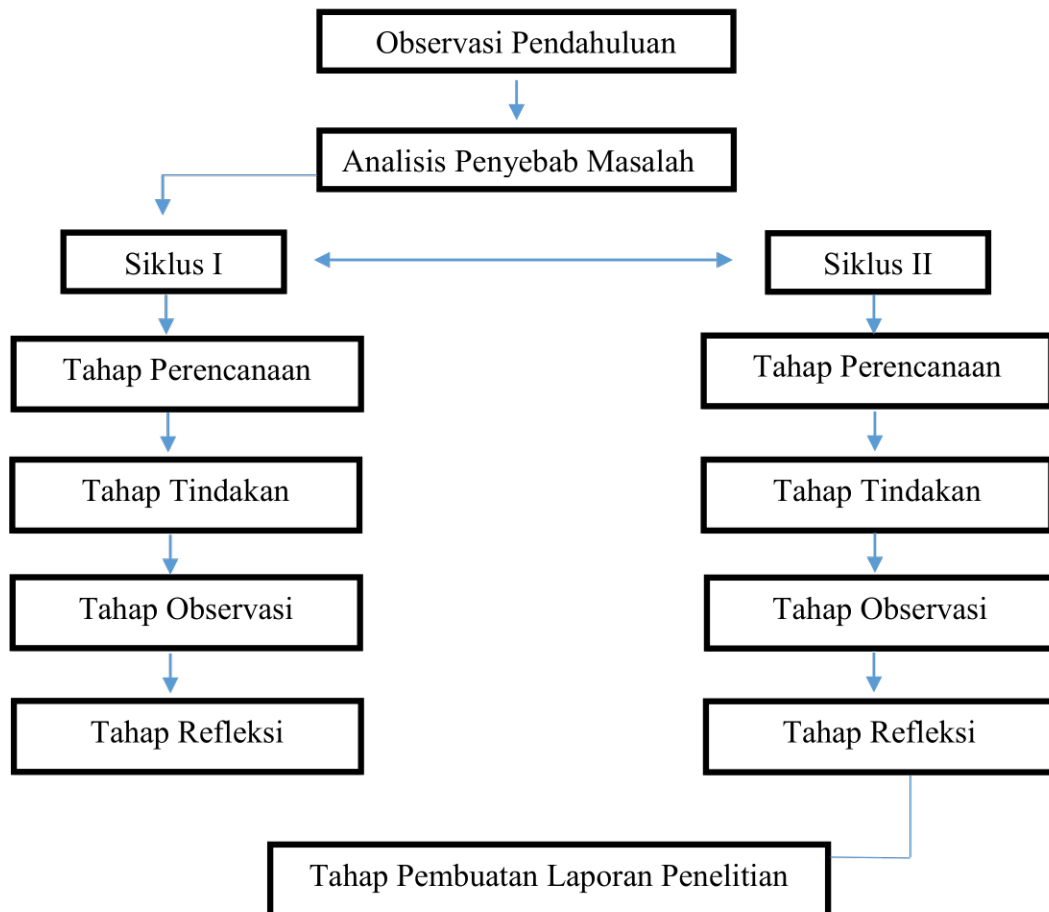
Observasi Pendahuluan

Analisis Penyebab Masalah

Siklus I

Siklus II

Tahap Perencanaan

Tahap Tindakan

Tahap Observasi

Tahap Refleksi

Tahap Perencanaan

Tahap Tindakan

Tahap Observasi

Tahap Refleksi

Tahap Pembuatan Laporan Penelitian